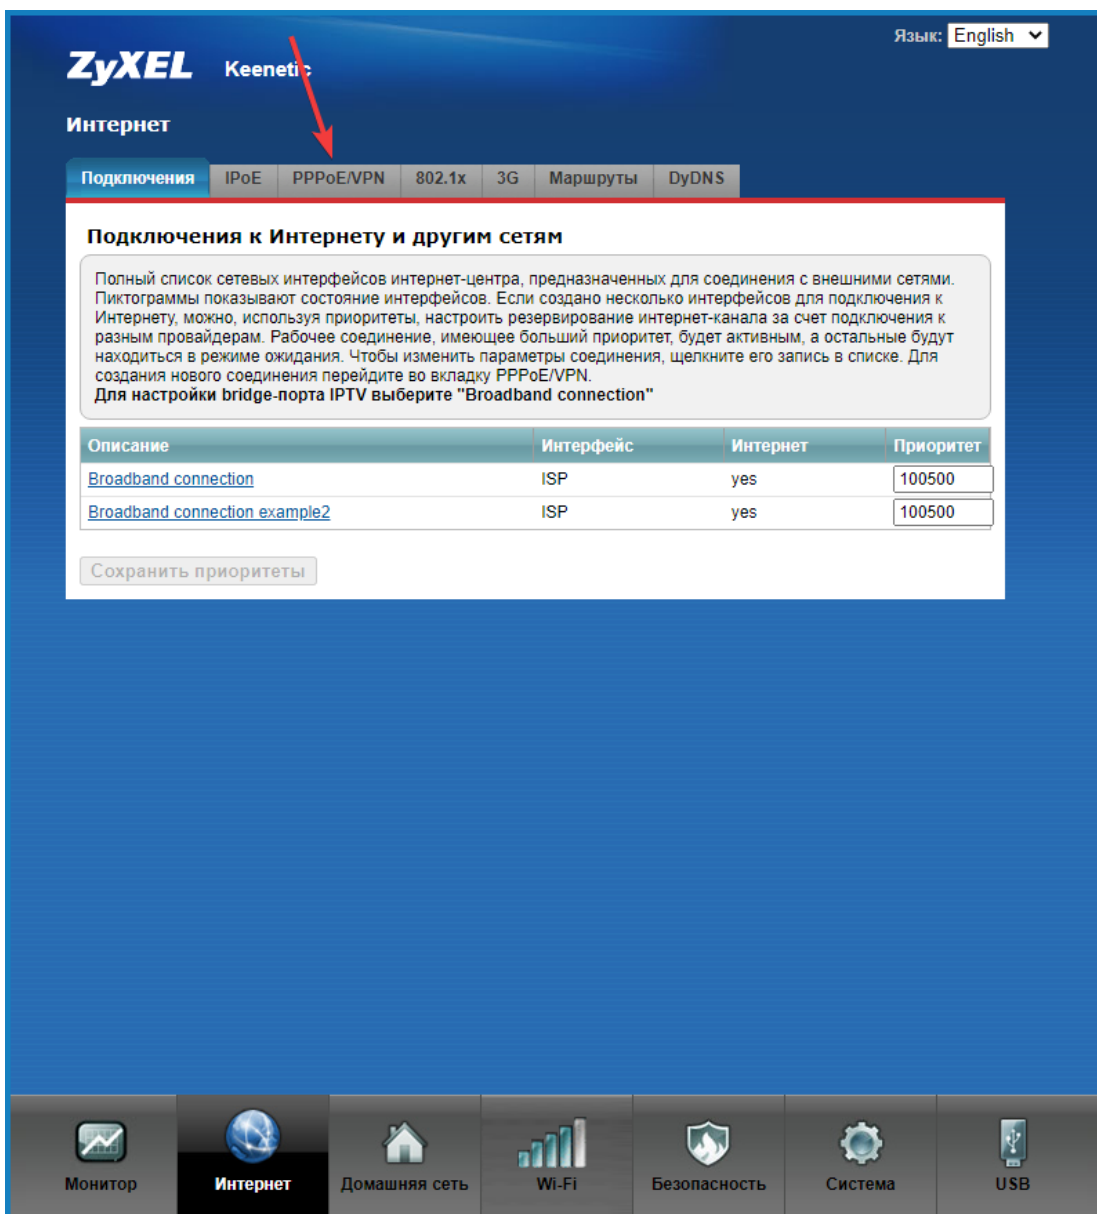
Язык: English

ZyXEL Keenetic

Интернет

Подключения | IPoE | PPPoE/VPN | 802.1x | 3G | Маршруты | DyDNS

Подключения к Интернету и другим сетям

Полный список сетевых интерфейсов интернет-центра, предназначенных для соединения с внешними сетями. Пиктограммы показывают состояние интерфейсов. Если создано несколько интерфейсов для подключения к Интернету, можно, используя приоритеты, настроить резервирование интернет-канала за счет подключения к разным провайдерам. Рабочее соединение, имеющее больший приоритет, будет активным, а остальные будут находиться в режиме ожидания. Чтобы изменить параметры соединения, щелкните его запись в списке. Для создания нового соединения перейдите во вкладку PPPoE/VPN.
Для настройки bridge-порта IPTV выберите "Broadband connection"

| Описание | Интерфейс | Интернет | Приоритет |
|---|---|---|---|
| Broadband connection | ISP | yes | 100500 |
| Broadband connection example2 | ISP | yes | 100500 |

Сохранить приоритеты

Монитор | Интернет | Домашняя сеть | Wi-Fi | Безопасность | Система | USB